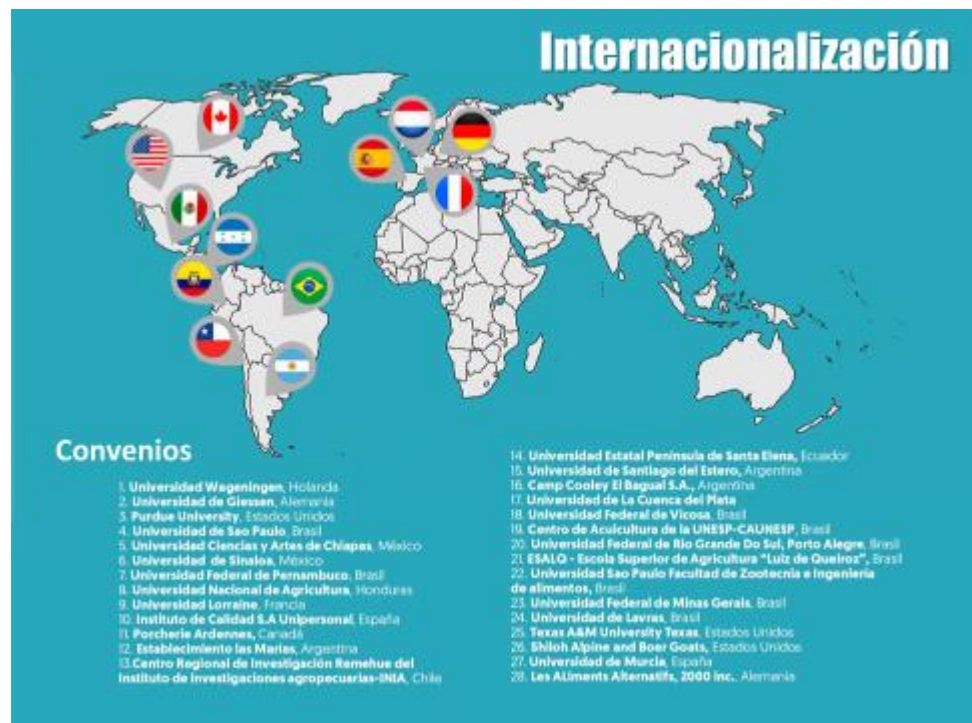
Internacionalización

Convenios

1. Universidad Wageningen, Holanda
2. Universidad de Giessen, Alemania
3. Purdue University, Estados Unidos
4. Universidad de Sao Paulo, Brasil
5. Universidad Ciencias y Artes de Chiapas, México
6. Universidad de Sinaloa, México
7. Universidad Federal de Pernambuco, Brasil
8. Universidad Nacional de Agricultura, Honduras
9. Universidad Lorraine, Francia
10. Instituto de Calidad S.A Unipersonal, España
11. Porcherie Ardennes, Canadá
12. Establecimiento las Marias, Argentina
13. Centro Regional de Investigación Remehue del Instituto de Investigaciones agropecuarias-INIA, Chile
14. Universidad Estatal Península de Santa Elena, Ecuador
15. Universidad de Santiago del Estero, Argentina
16. Camp Cooley El Bagual S.A., Argentina
17. Universidad de La Cuenca del Plata
18. Universidad Federal de Vicosa, Brasil
19. Centro de Acuicultura de la UNESP-CAUNESP, Brasil
20. Universidad Federal de Rio Grande Do Sul, Porto Alegre, Brasil
21. ESALQ - Escola Superior de Agricultura "Luiz de Queiroz", Brasil
22. Universidad Sao Paulo Facultad de Zootecnia e Ingenieria de alimentos, Brasil
23. Universidad Federal de Minas Gerais, Brasil
24. Universidad de Lavras, Brasil
25. Texas A&M University Texas, Estados Unidos
26. Shiloh Alpine and Boer Goats, Estados Unidos
27. Universidad de Murcia, España
28. Les ALiments Alternatifs, 2000 inc., Alemania